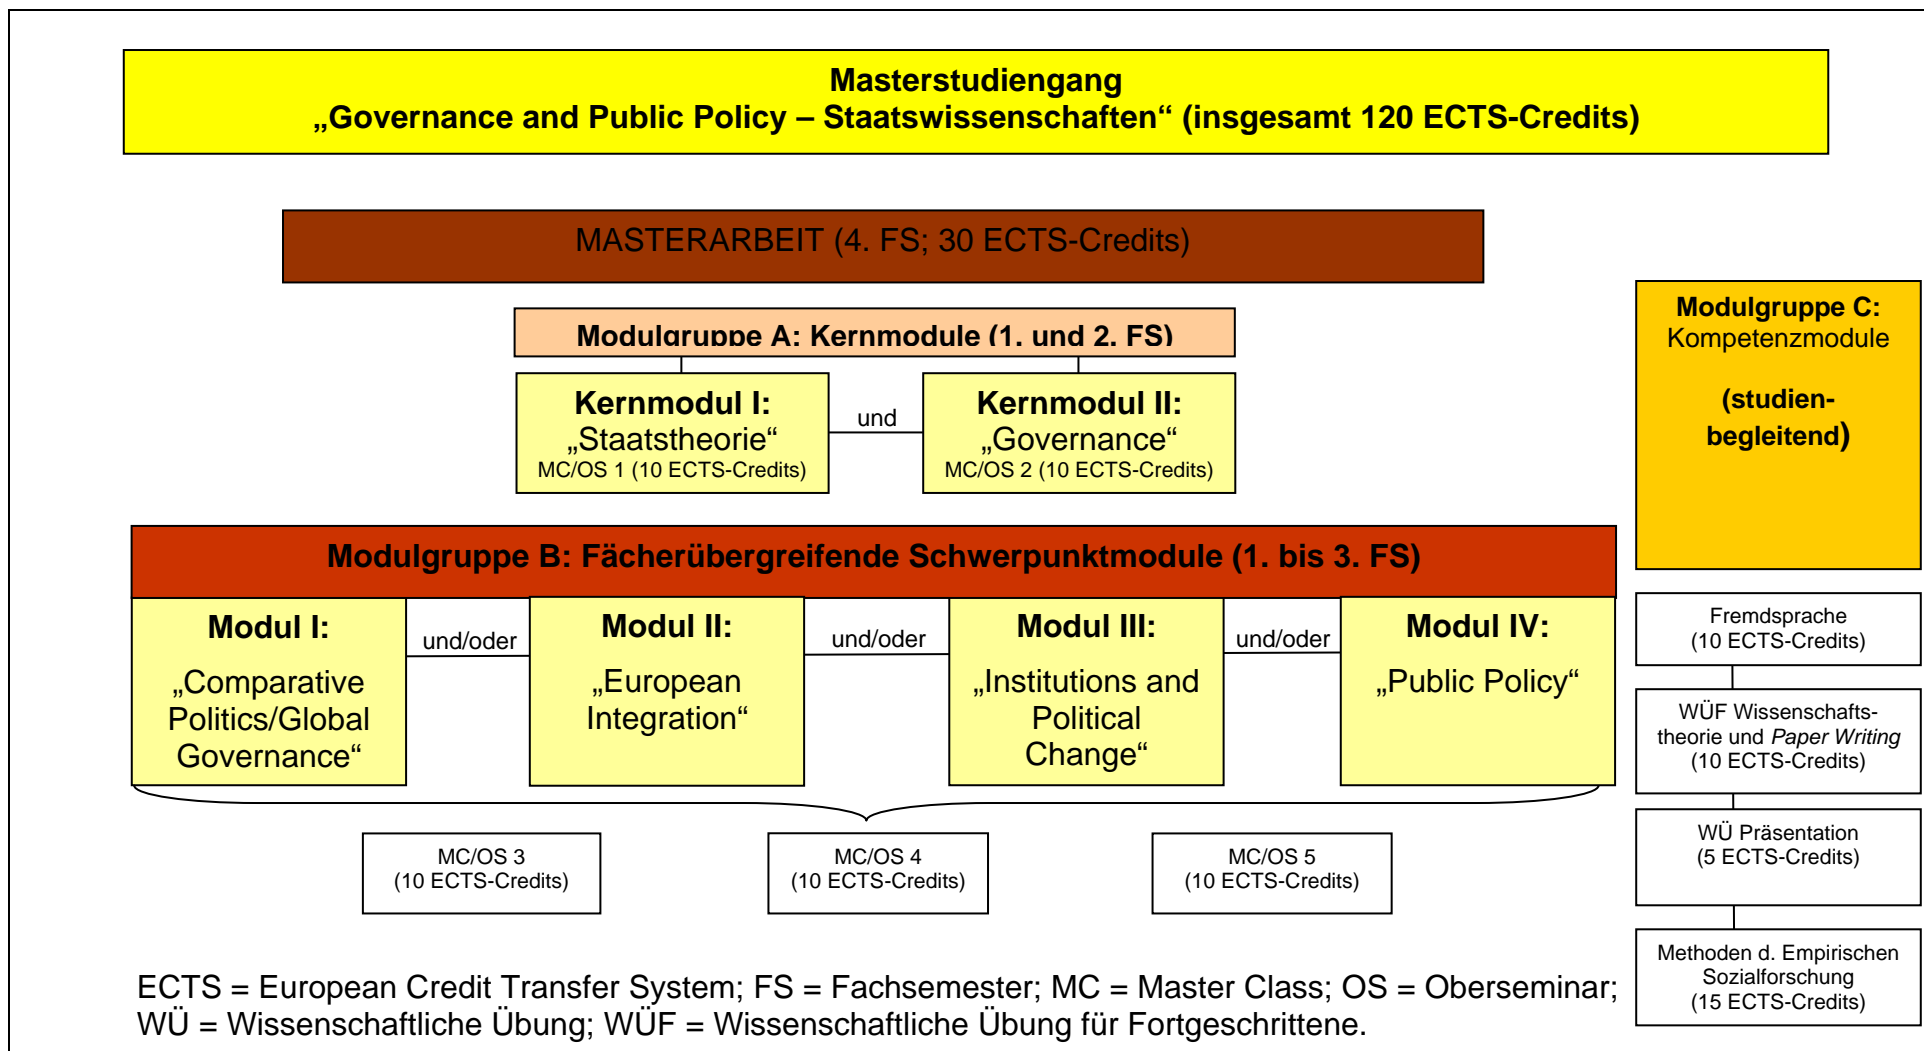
Masterstudiengang
„Governance and Public Policy – Staatswissenschaften“ (insgesamt 120 ECTS-Credits)

MASTERARBEIT (4. FS; 30 ECTS-Credits)

Modulgruppe A: Kernmodule (1. und 2. FS)

Kernmodul I:
„Staatstheorie“
MC/OS 1 (10 ECTS-Credits)

und

Kernmodul II:
„Governance“
MC/OS 2 (10 ECTS-Credits)

Modulgruppe C:
Kompetenzmodule

(studien-
begleitend)

Modulgruppe B: Fächerübergreifende Schwerpunktmodule (1. bis 3. FS)

Modul I:
„Comparative Politics/Global Governance“

und/oder

Modul II:
„European Integration“

und/oder

Modul III:
„Institutions and Political Change“

und/oder

Modul IV:
„Public Policy“

MC/OS 3
(10 ECTS-Credits)

MC/OS 4
(10 ECTS-Credits)

MC/OS 5
(10 ECTS-Credits)

Fremdsprache
(10 ECTS-Credits)

WÜF Wissenschaftstheorie und Paper Writing
(10 ECTS-Credits)

WÜ Präsentation
(5 ECTS-Credits)

Methoden d. Empirischen Sozialforschung
(15 ECTS-Credits)

ECTS = European Credit Transfer System; FS = Fachsemester; MC = Master Class; OS = Oberseminar; WÜ = Wissenschaftliche Übung; WÜF = Wissenschaftliche Übung für Fortgeschrittene.